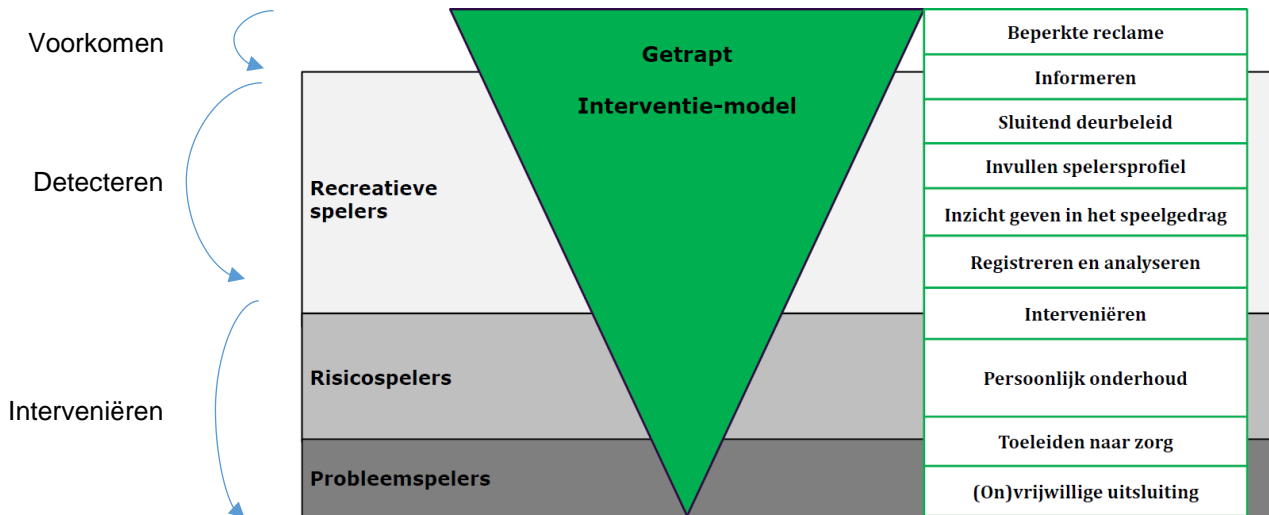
Voorkomen

Detecteren

Interveniëren

Getrapt

Interventie-model

Recreatieve spelers

Risicospelers

Probleemspelers

Beperkte reclame

Informeren

Sluitend deurbeleid

Invullen spelersprofiel

Inzicht geven in het speelgedrag

Registreren en analyseren

Interveniëren

Persoonlijk onderhoud

Toeleiden naar zorg

(On)vrijwillige uitsluiting